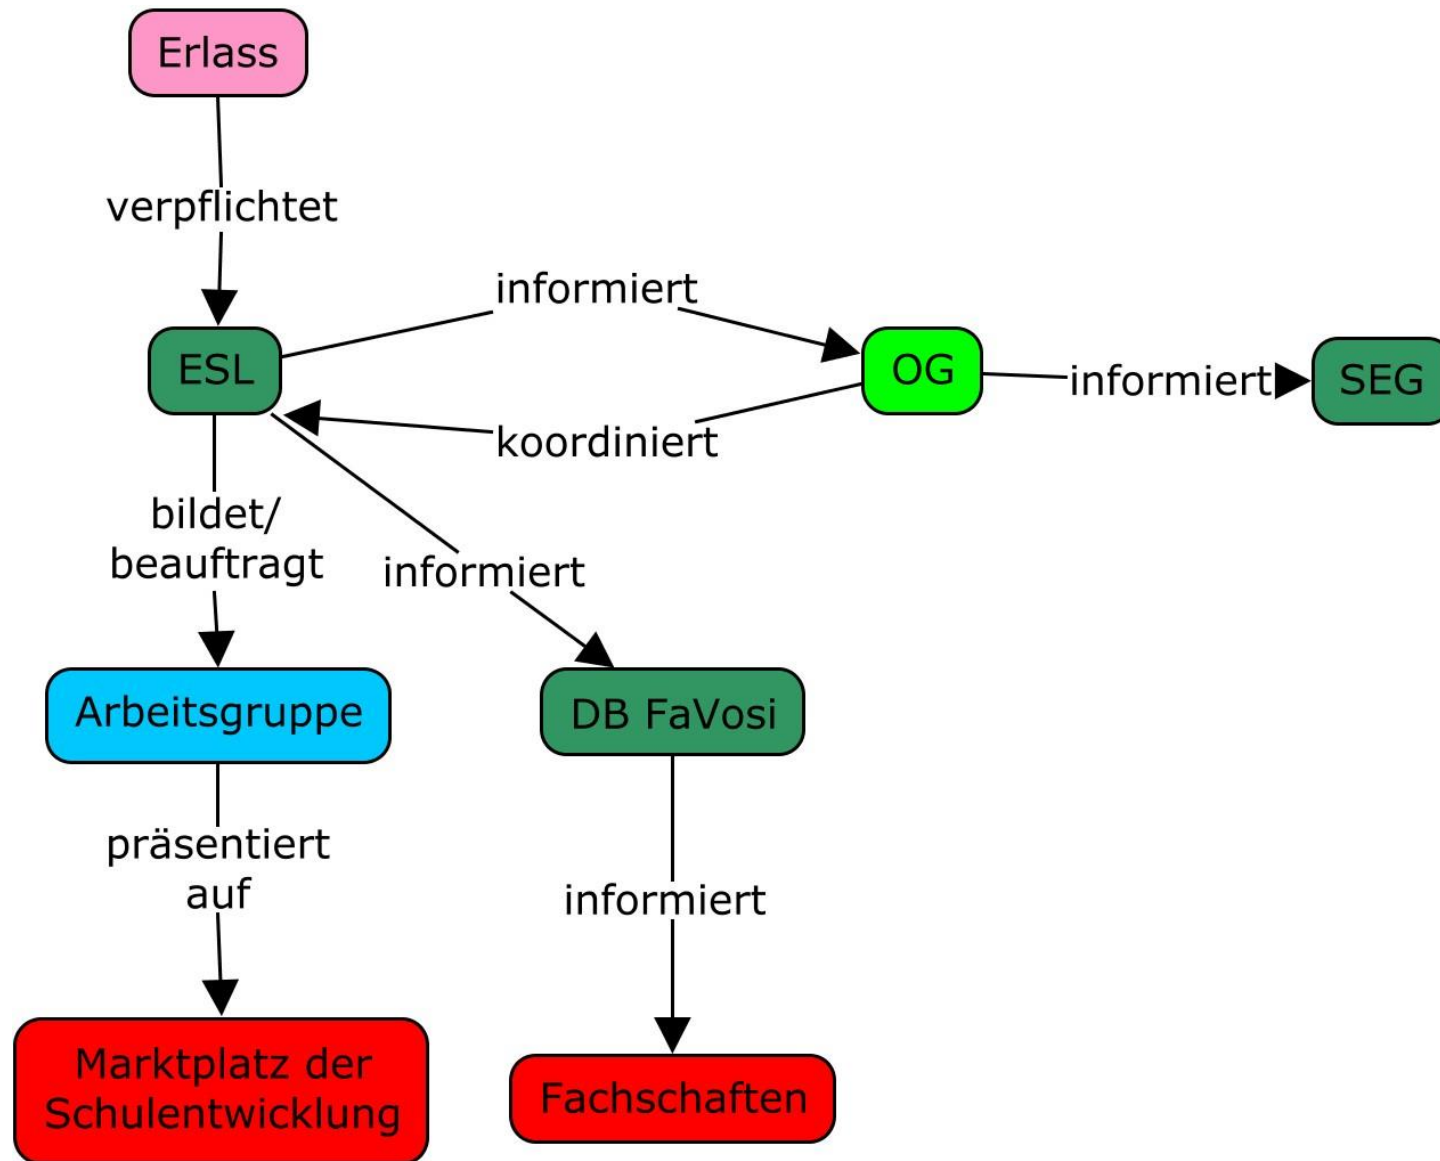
Erlass

verpflichtet

ESL

informiert

OG

informiert

SEG

koordiniert

bildet/
beauftragt

informiert

Arbeitsgruppe

DB FaVosi

präsentiert
auf

informiert

Marktplatz der
Schulentwicklung

Fachschaften